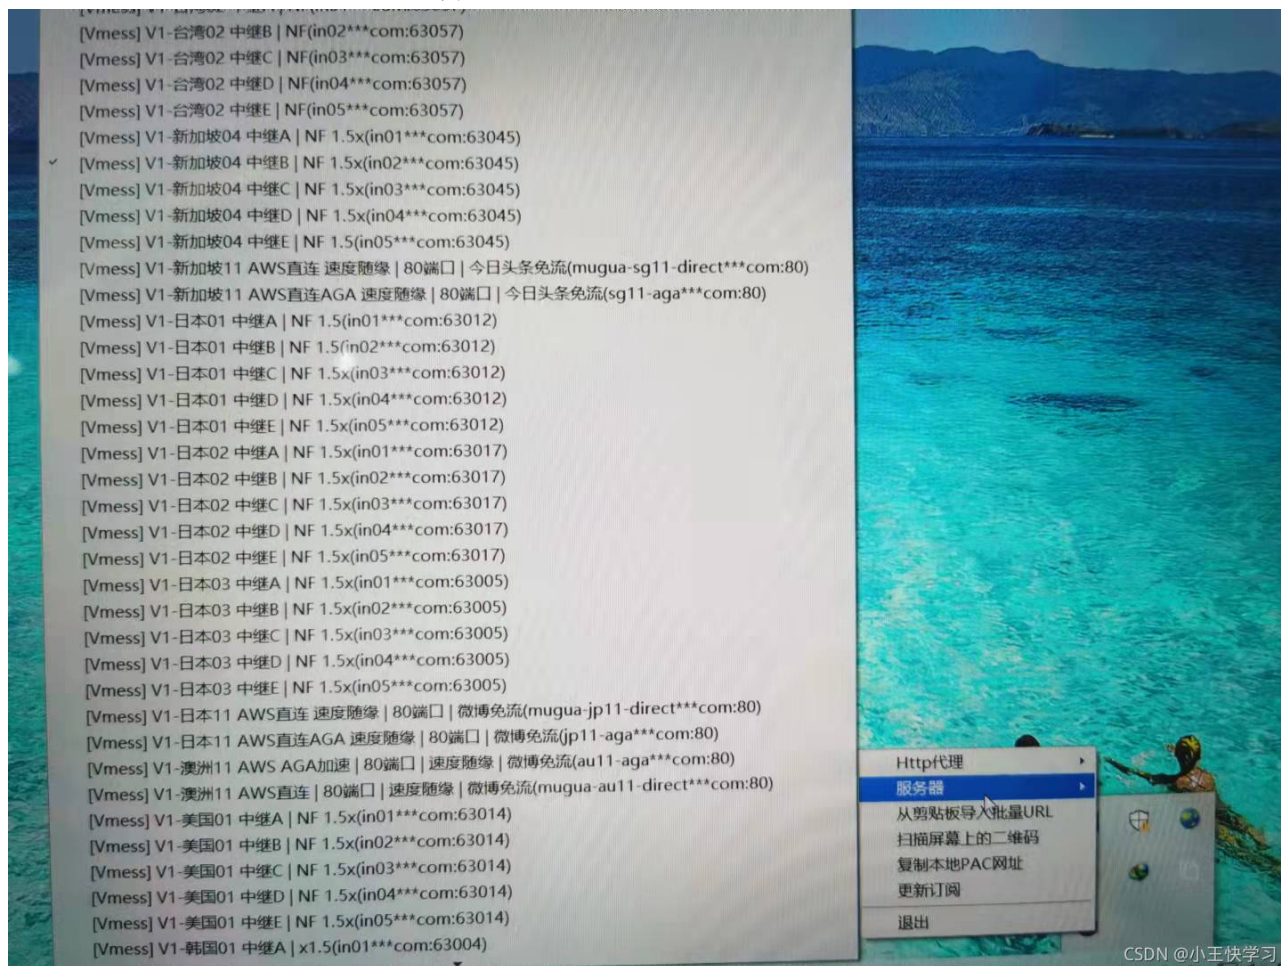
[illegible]
[Vmess] V1-台湾02 中继B | NF(in02***com:63057)
[Vmess] V1-台湾02 中继C | NF(in03***com:63057)
[Vmess] V1-台湾02 中继D | NF(in04***com:63057)
[Vmess] V1-台湾02 中继E | NF(in05***com:63057)
[Vmess] V1-新加坡04 中继A | NF 1.5x(in01***com:63045)
[Vmess] V1-新加坡04 中继B | NF 1.5x(in02***com:63045)
[Vmess] V1-新加坡04 中继C | NF 1.5x(in03***com:63045)
[Vmess] V1-新加坡04 中继D | NF 1.5x(in04***com:63045)
[Vmess] V1-新加坡04 中继E | NF 1.5(in05***com:63045)
[Vmess] V1-新加坡11 AWS直连 速度随缘 | 80端口 | 今日头条免流(mugua-sg11-direct***com:80)
[Vmess] V1-新加坡11 AWS直连AGA 速度随缘 | 80端口 | 今日头条免流(sg11-aga***com:80)
[Vmess] V1-日本01 中继A | NF 1.5(in01***com:63012)
[Vmess] V1-日本01 中继B | NF 1.5(in02***com:63012)
[Vmess] V1-日本01 中继C | NF 1.5x(in03***com:63012)
[Vmess] V1-日本01 中继D | NF 1.5x(in04***com:63012)
[Vmess] V1-日本01 中继E | NF 1.5x(in05***com:63012)
[Vmess] V1-日本02 中继A | NF 1.5x(in01***com:63017)
[Vmess] V1-日本02 中继B | NF 1.5x(in02***com:63017)
[Vmess] V1-日本02 中继C | NF 1.5x(in03***com:63017)
[Vmess] V1-日本02 中继D | NF 1.5x(in04***com:63017)
[Vmess] V1-日本02 中继E | NF 1.5x(in05***com:63017)
[Vmess] V1-日本03 中继A | NF 1.5x(in01***com:63005)
[Vmess] V1-日本03 中继B | NF 1.5x(in02***com:63005)
[Vmess] V1-日本03 中继C | NF 1.5x(in03***com:63005)
[Vmess] V1-日本03 中继D | NF 1.5x(in04***com:63005)
[Vmess] V1-日本03 中继E | NF 1.5x(in05***com:63005)
[Vmess] V1-日本11 AWS直连 速度随缘 | 80端口 | 微博免流(mugua-jp11-direct***com:80)
[Vmess] V1-日本11 AWS直连AGA 速度随缘 | 80端口 | 微博免流(jp11-aga***com:80)
[Vmess] V1-澳洲11 AWS AGA加速 | 80端口 | 速度随缘 | 微博免流(au11-aga***com:80)
[Vmess] V1-澳洲11 AWS直连 | 80端口 | 速度随缘 | 微博免流(mugua-au11-direct***com:80)
[Vmess] V1-美国01 中继A | NF 1.5x(in01***com:63014)
[Vmess] V1-美国01 中继B | NF 1.5x(in02***com:63014)
[Vmess] V1-美国01 中继C | NF 1.5x(in03***com:63014)
[Vmess] V1-美国01 中继D | NF 1.5x(in04***com:63014)
[Vmess] V1-美国01 中继E | NF 1.5x(in05***com:63014)
[Vmess] V1-韩国01 中继A | x1.5(in01***com:63004)

Http代理
服务器
从剪贴板导入批量URL
扫描屏幕上的二维码
复制本地PAC网址
更新订阅
退出

CSDN @小王快学习